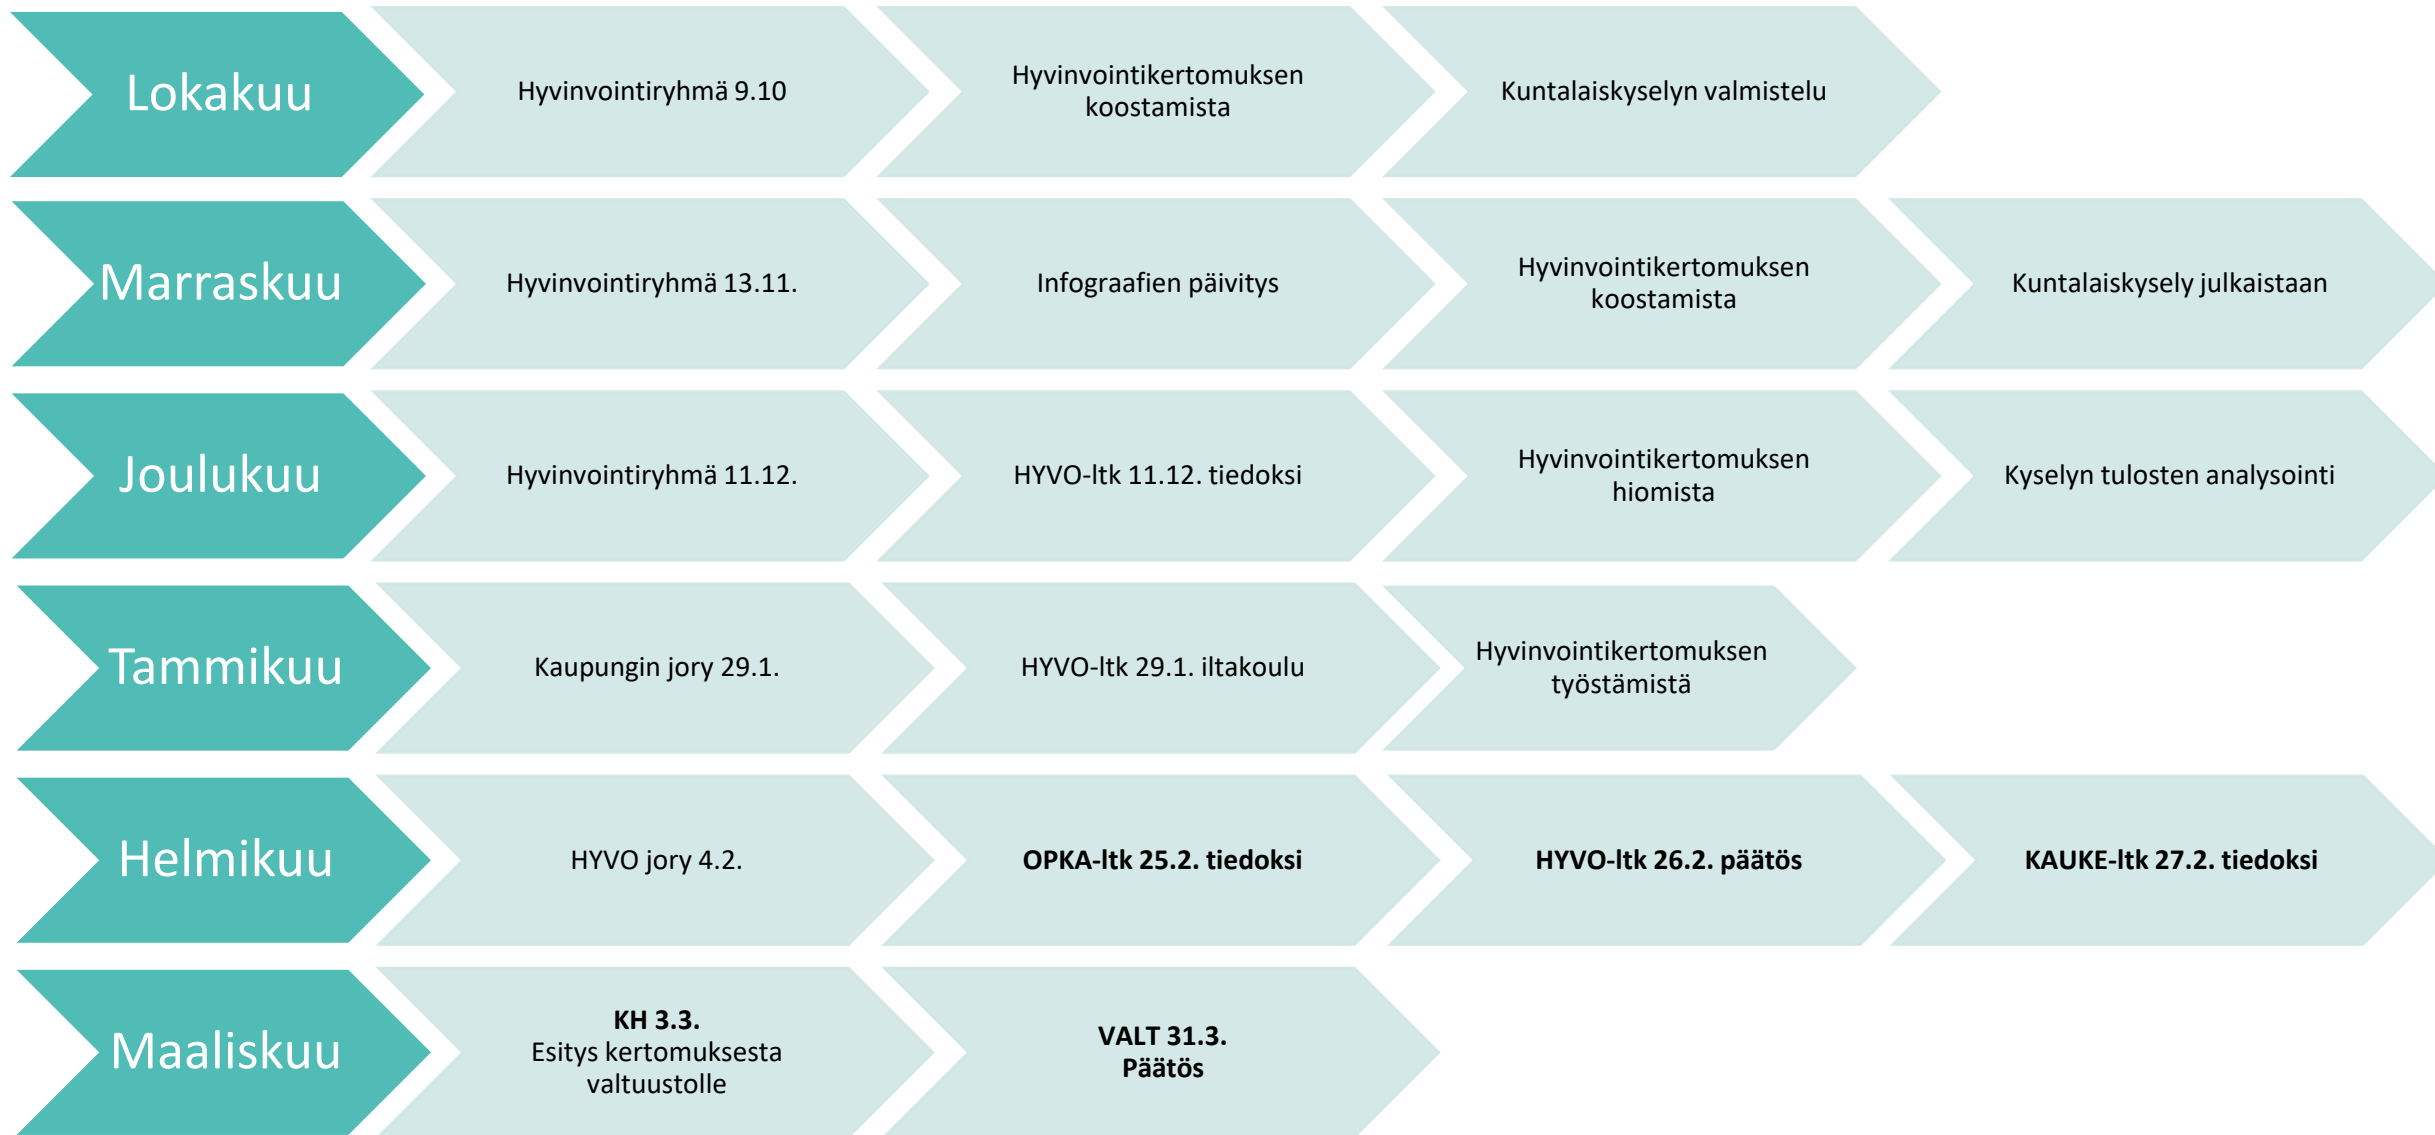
Lokakuu

Hyvinvointiryhmä 9.10

Hyvinvointikertomuksen koostamista

Kuntalaiskyselyn valmistelu

Marraskuu

Hyvinvointiryhmä 13.11.

Infograafien päivitys

Hyvinvointikertomuksen koostamista

Kuntalaiskysely julkaistaan

Joulukuu

Hyvinvointiryhmä 11.12.

HYVO-ltk 11.12. tiedoksi

Hyvinvointikertomuksen hiomista

Kyselyn tulosten analysointi

Tammikuu

Kaupungin jory 29.1.

HYVO-ltk 29.1. iltakoulu

Hyvinvointikertomuksen työstämistä

Helmikuu

HYVO jory 4.2.

**OPKA-ltk 25.2. tiedoksi**

**HYVO-ltk 26.2. päätös**

**KAUKE-ltk 27.2. tiedoksi**

Maaliskuu

**KH 3.3.**
Esitys kertomuksesta valtuustolle

**VALT 31.3.**
**Päätös**